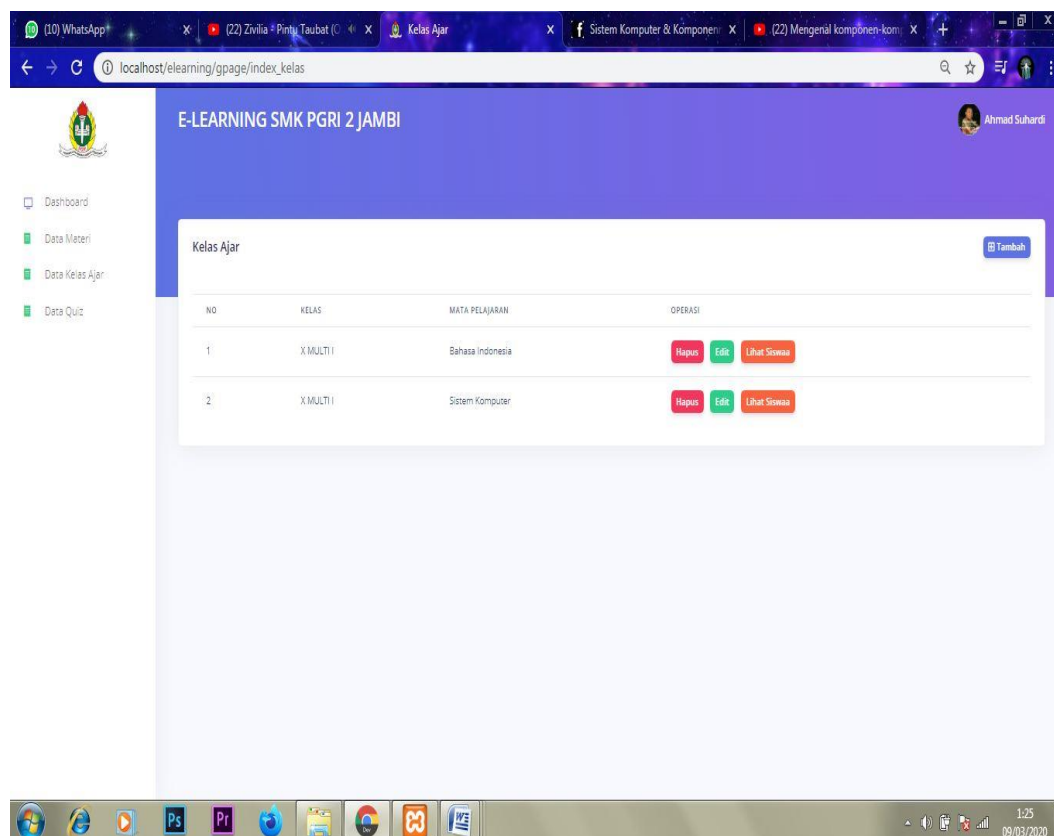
(10) WhatsApp
(22) Zivilia - Pintu Taubat (C
Kelas Ajar
Sistem Komputer & Komponen
(22) Mengenal komponen-kom
localhost/elearning/gpage/index_kelas

E-LEARNING SMK PGRI 2 JAMBI
Ahmad Suhardi

Dashboard
Data Materi
Data Kelas Ajar
Data Quiz

Kelas Ajar
Tambah

| NO | KELAS | MATA PELAJARAN | OPERASI |
|---|---|---|---|
| 1 | X MULTI I | Bahasa Indonesia | Hapus Edit Lihat Siswaa |
| 2 | X MULTI I | Sistem Komputer | Hapus Edit Lihat Siswaa |

1:25
09/03/2020